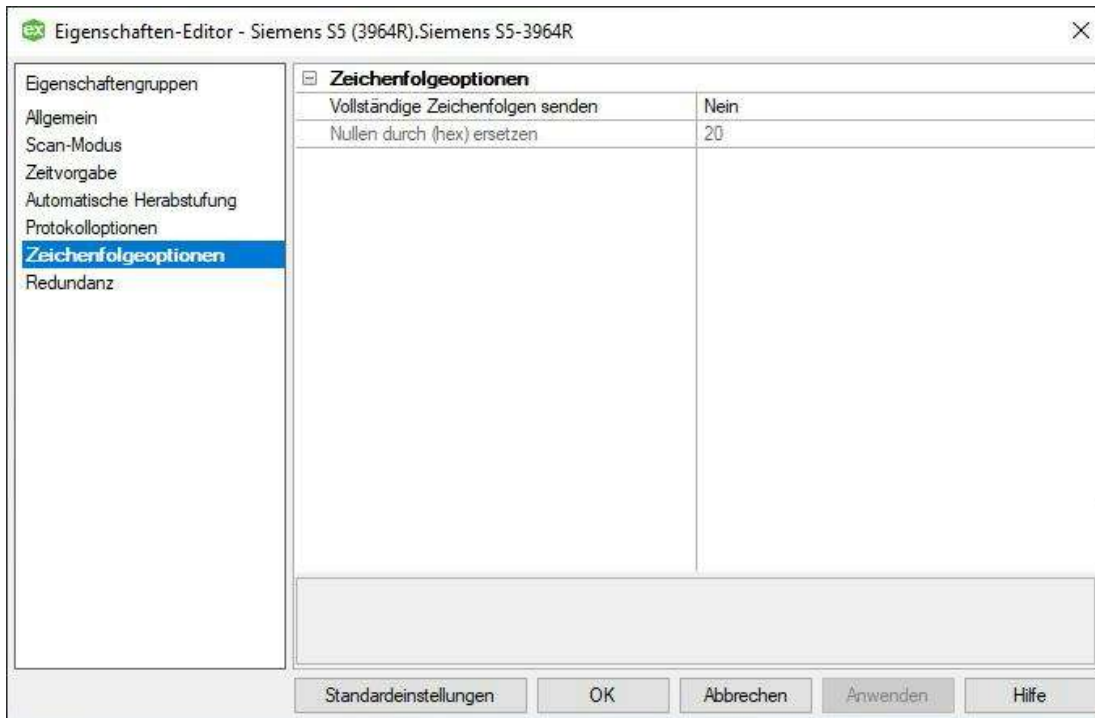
ex Eigenschaften-Editor - Siemens S5 (3964R).Siemens S5-3964R

×

Eigenschaftengruppen
Allgemein
Scan-Modus
Zeitvorgabe
Automatische Herabstufung
Protokolloptionen
Zeichenfolgeoptionen
Redundanz

⊟ Zeichenfolgeoptionen

| | |
|---|---|
| Vollständige Zeichenfolgen senden | Nein |
| Nullen durch (hex) ersetzen | 20 |

Standardeinstellungen
OK
Abbrechen
Anwenden
Hilfe